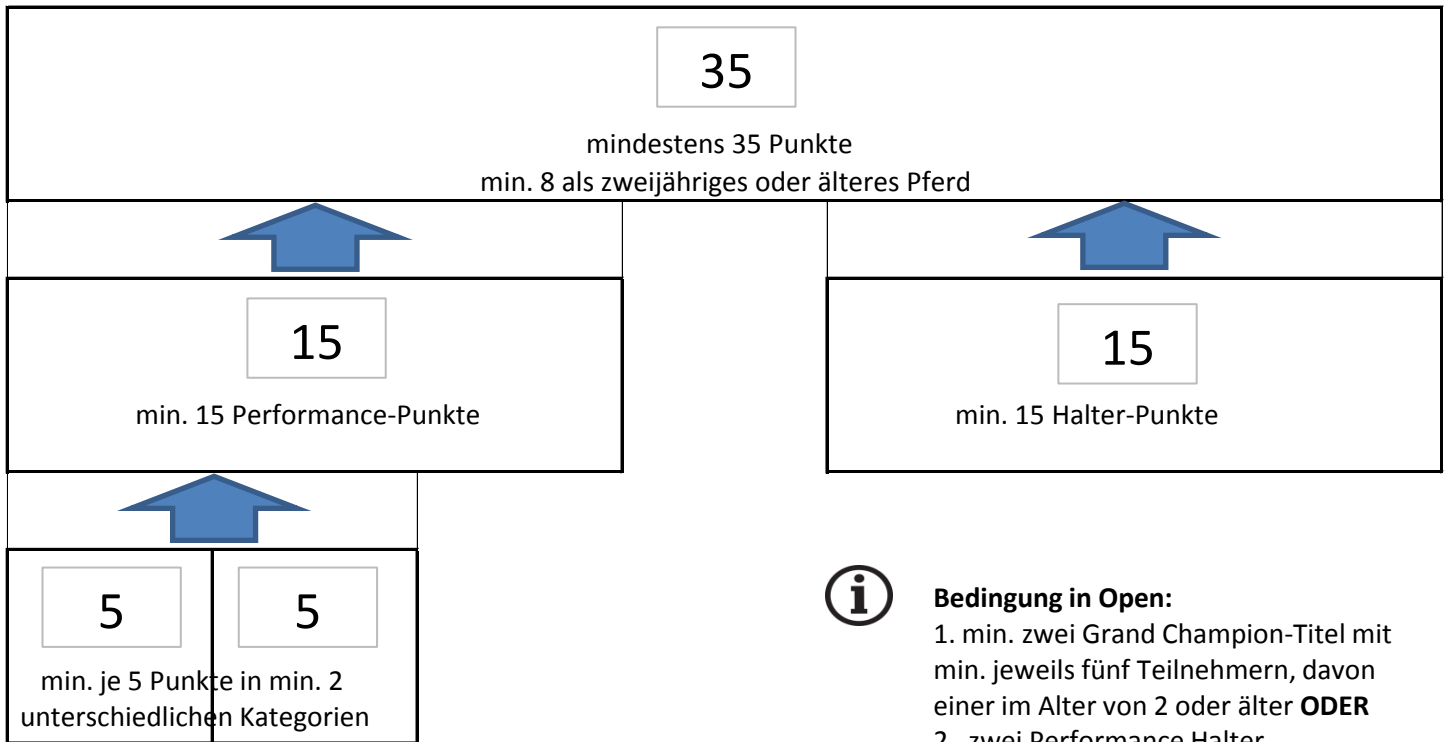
35

mindestens 35 Punkte
min. 8 als zweijähriges oder älteres Pferd

15

min. 15 Performance-Punkte

15

min. 15 Halter-Punkte

5

5

min. je 5 Punkte in min. 2 unterschiedlichen Kategorien

i

**Bedingung in Open:**
1. min. zwei Grand Champion-Titel mit min. jeweils fünf Teilnehmern, davon einer im Alter von 2 oder älter **ODER**
2. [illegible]